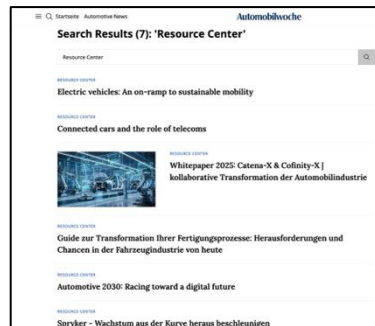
≡ Q Startseite Automotive News

Automobilwoche

Search Results (7): 'Resource Center'

Resource Center

RESOURCE CENTER

Electric vehicles: An on-ramp to sustainable mobility

RESOURCE CENTER

Connected cars and the role of telecoms

RESOURCE CENTER

Whitepaper 2025: Catena-X & Cofinity-X | kollaborative Transformation der Automobilindustrie

RESOURCE CENTER

Guide zur Transformation Ihrer Fertigungsprozesse: Herausforderungen und Chancen in der Fahrzeugindustrie von heute

RESOURCE CENTER

Automotive 2030: Racing toward a digital future

RESOURCE CENTER

Spryker - Wachstum aus der Kurve heraus beschleunigen